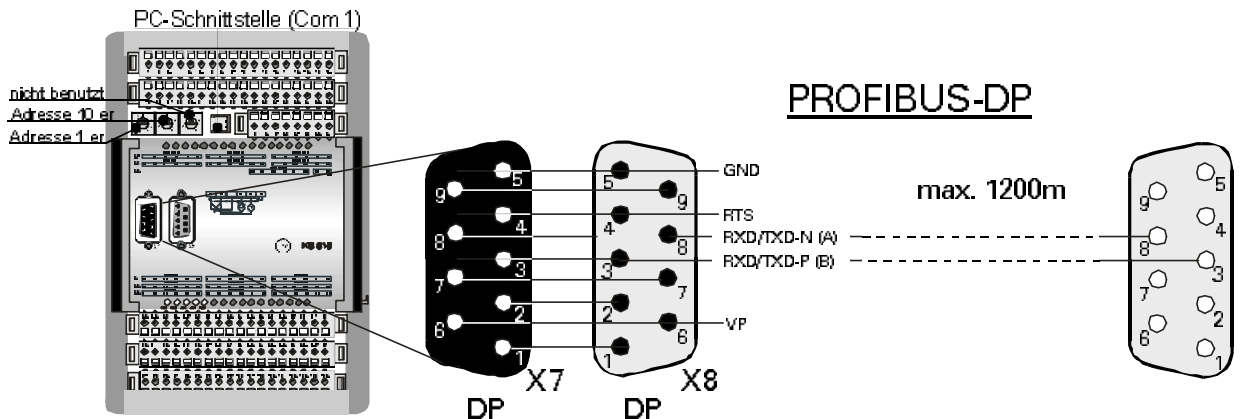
PC-Schnittstelle (Com 1)

nicht benutzt
Adresse 10 er
Adresse 1 er

PROFIBUS-DP

5
9
4
8
3
7
2
6
1

5
9
4
8
3
7
2
6
1

GND
RTS
RXD/TXD-N (A)
RXD/TXD-P (B)
VP

max. 1200m

9
5
4
8
3
7
2
6
1

X7
X8
DP
DP